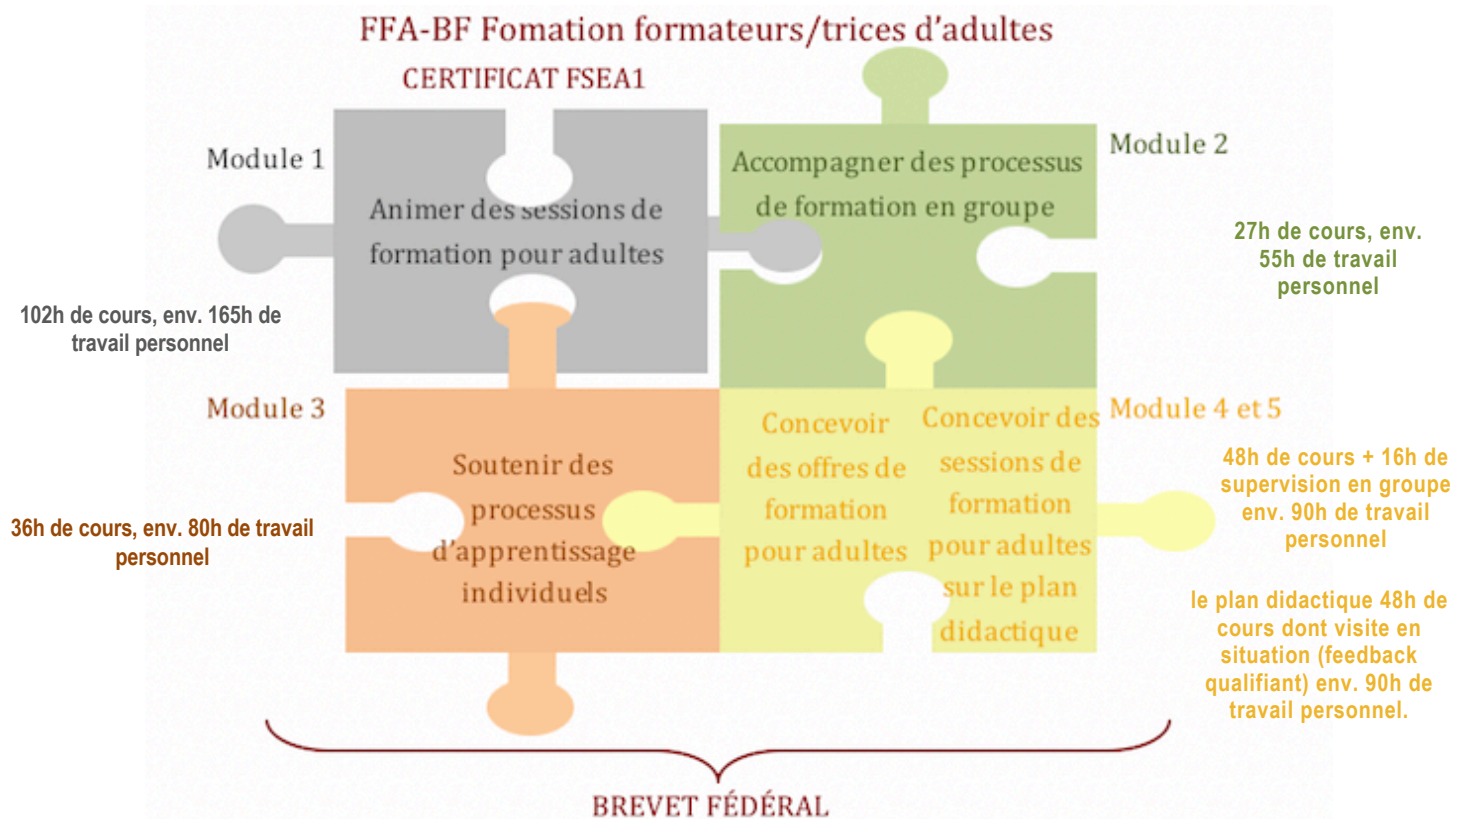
FFA-BF Fomation formateurs/trices d'adultes

CERTIFICAT FSEA1

Module 1

Animer des sessions de formation pour adultes

102h de cours, env. 165h de travail personnel

Module 2

Accompagner des processus de formation en groupe

27h de cours, env. 55h de travail personnel

Module 3

Soutenir des processus d'apprentissage individuels

36h de cours, env. 80h de travail personnel

Module 4 et 5

Concevoir des offres de formation pour adultes

Concevoir des sessions de formation pour adultes sur le plan didactique

48h de cours + 16h de supervision en groupe env. 90h de travail personnel

le plan didactique 48h de cours dont visite en situation (feedback qualifiant) env. 90h de travail personnel.

BREVET FÉDÉRAL